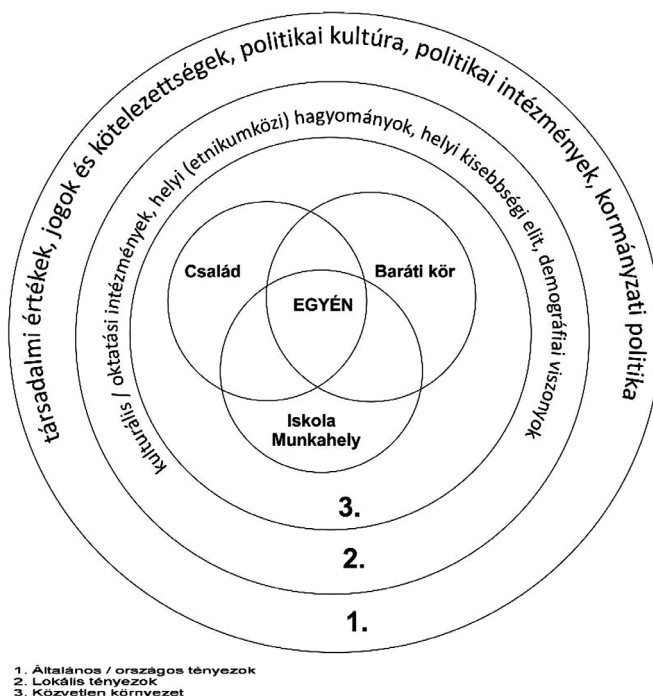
társadalmi értékek, jogok és kötelezettségek, politikai kultúra, politikai intézmények, kormányzati politika

kulturális / oktatási intézmények, helyi (etnikumközi) hagyományok, helyi kisebbségi elit, demográfiai viszonyok

Család

Baráti kör

EGYÉN

Iskola
Munkahely

3.

2.

1.

1. Általános / országos tényezok
2. Lokális tényezok
3. Közvetlen környezet